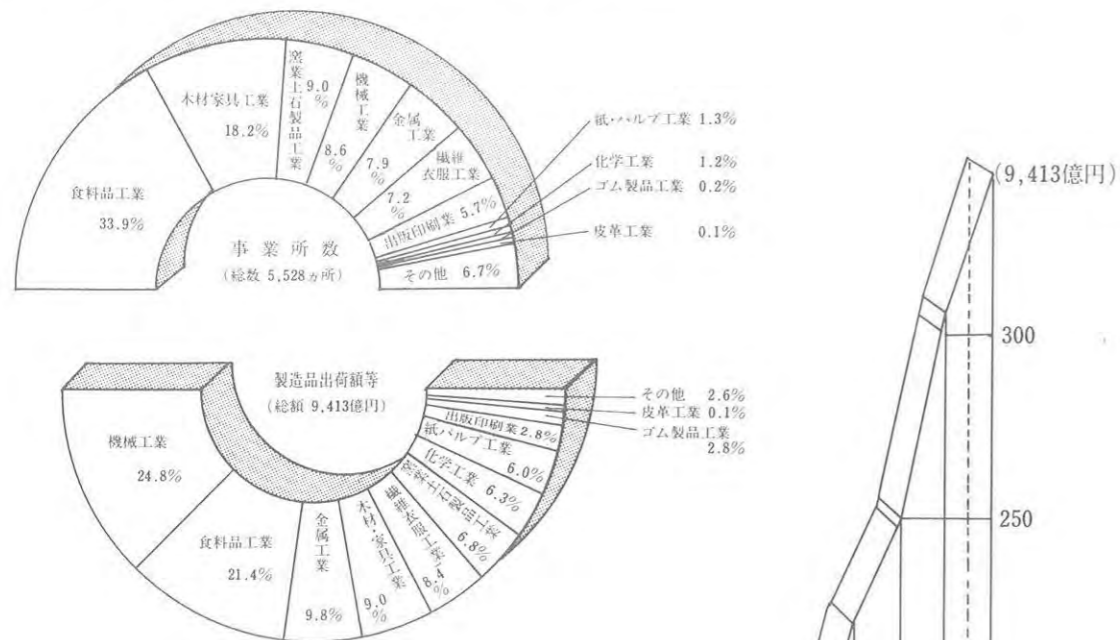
食料品工業
33.9%

木材家具工業
18.2%

窯業土石製品工業
9.0%

機械工業
8.6%

金属工業
7.9%

繊維衣服工業
7.2%

出版印刷業 5.7%

その他 6.7%

紙・パルプ工業 1.3%
化学工業 1.2%
ゴム製品工業 0.2%
皮革工業 0.1%

事業所数
(総数 5,528ヵ所)

製造品出荷額等
(総額 9,413億円)

機械工業
24.8%

食料品工業
21.4%

金属工業
9.8%

木材・家具工業
9.0%

繊維衣服工業
8.4%

窯業土石製品工業
6.8%

化学工業 6.3%

紙パルプ工業
6.0%

出版印刷業 2.8%

その他 2.6%
皮革工業 0.1%
ゴム製品工業
2.8%

(9,413億円)
300
250